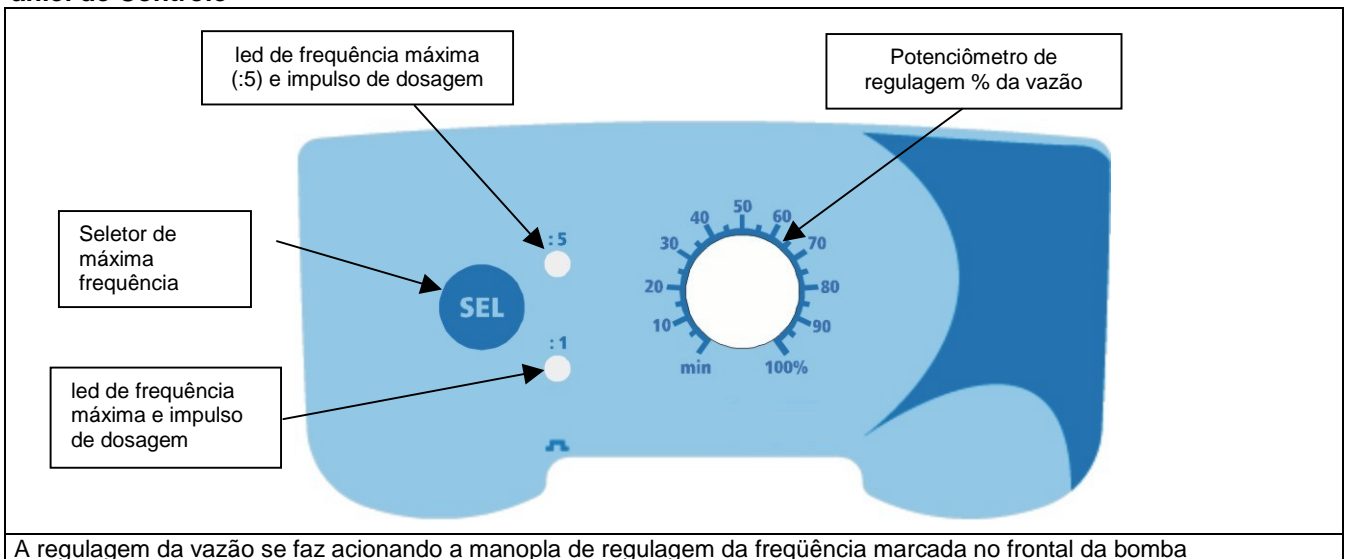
ainel de Controle

led de frequência máxima (:5) e impulso de dosagem

Potenciômetro de regulagem % da vazão

Seletor de máxima frequência

SEL

:5

:1

led de frequência máxima e impulso de dosagem

10 20 30 40 50 60 70 80 90 min 100%

A regulagem da vazão se faz acionando a manopla de regulagem da freqüência marcada no frontal da bomba